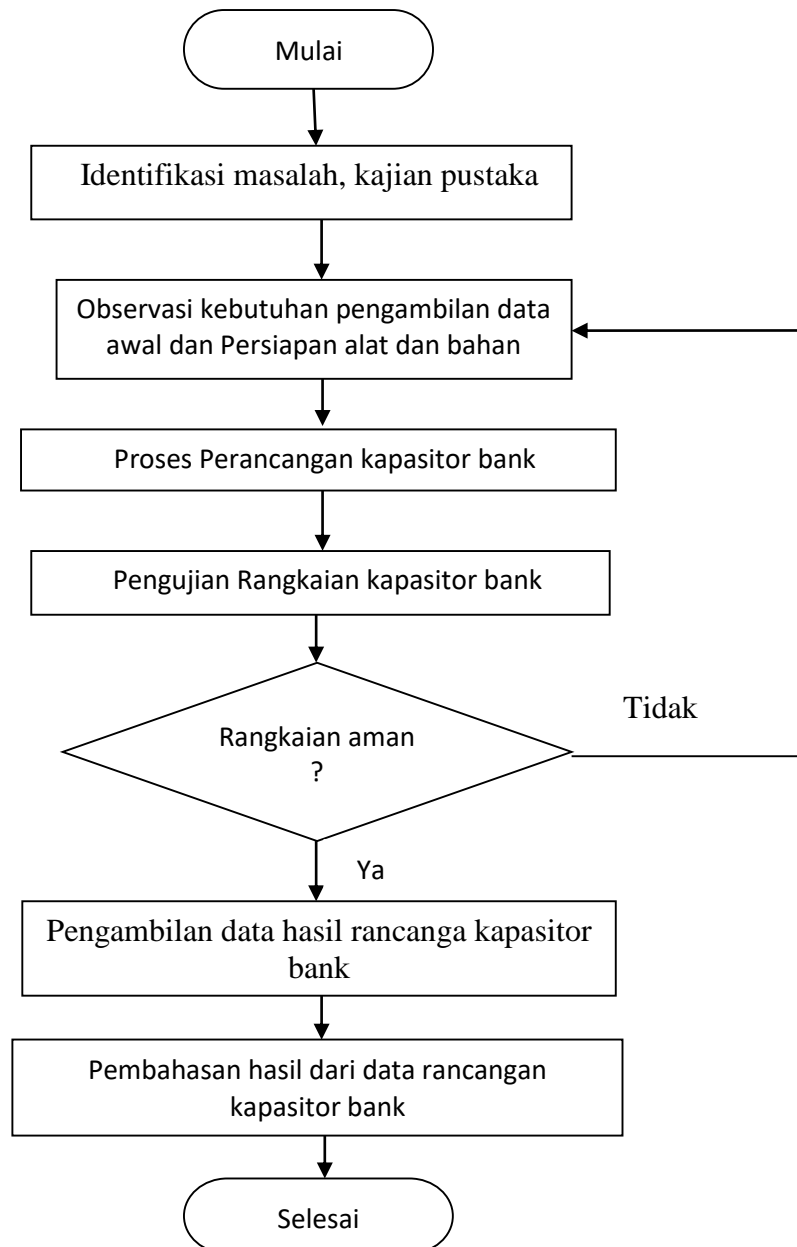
Mulai

Identifikasi masalah, kajian pustaka

Observasi kebutuhan pengambilan data awal dan Persiapan alat dan bahan

Proses Perancangan kapasitor bank

Pengujian Rangkaian kapasitor bank

Rangkaian aman ?

Tidak

Ya

Pengambilan data hasil rancanga kapasitor bank

Pembahasan hasil dari data rancangan kapasitor bank

Selesai